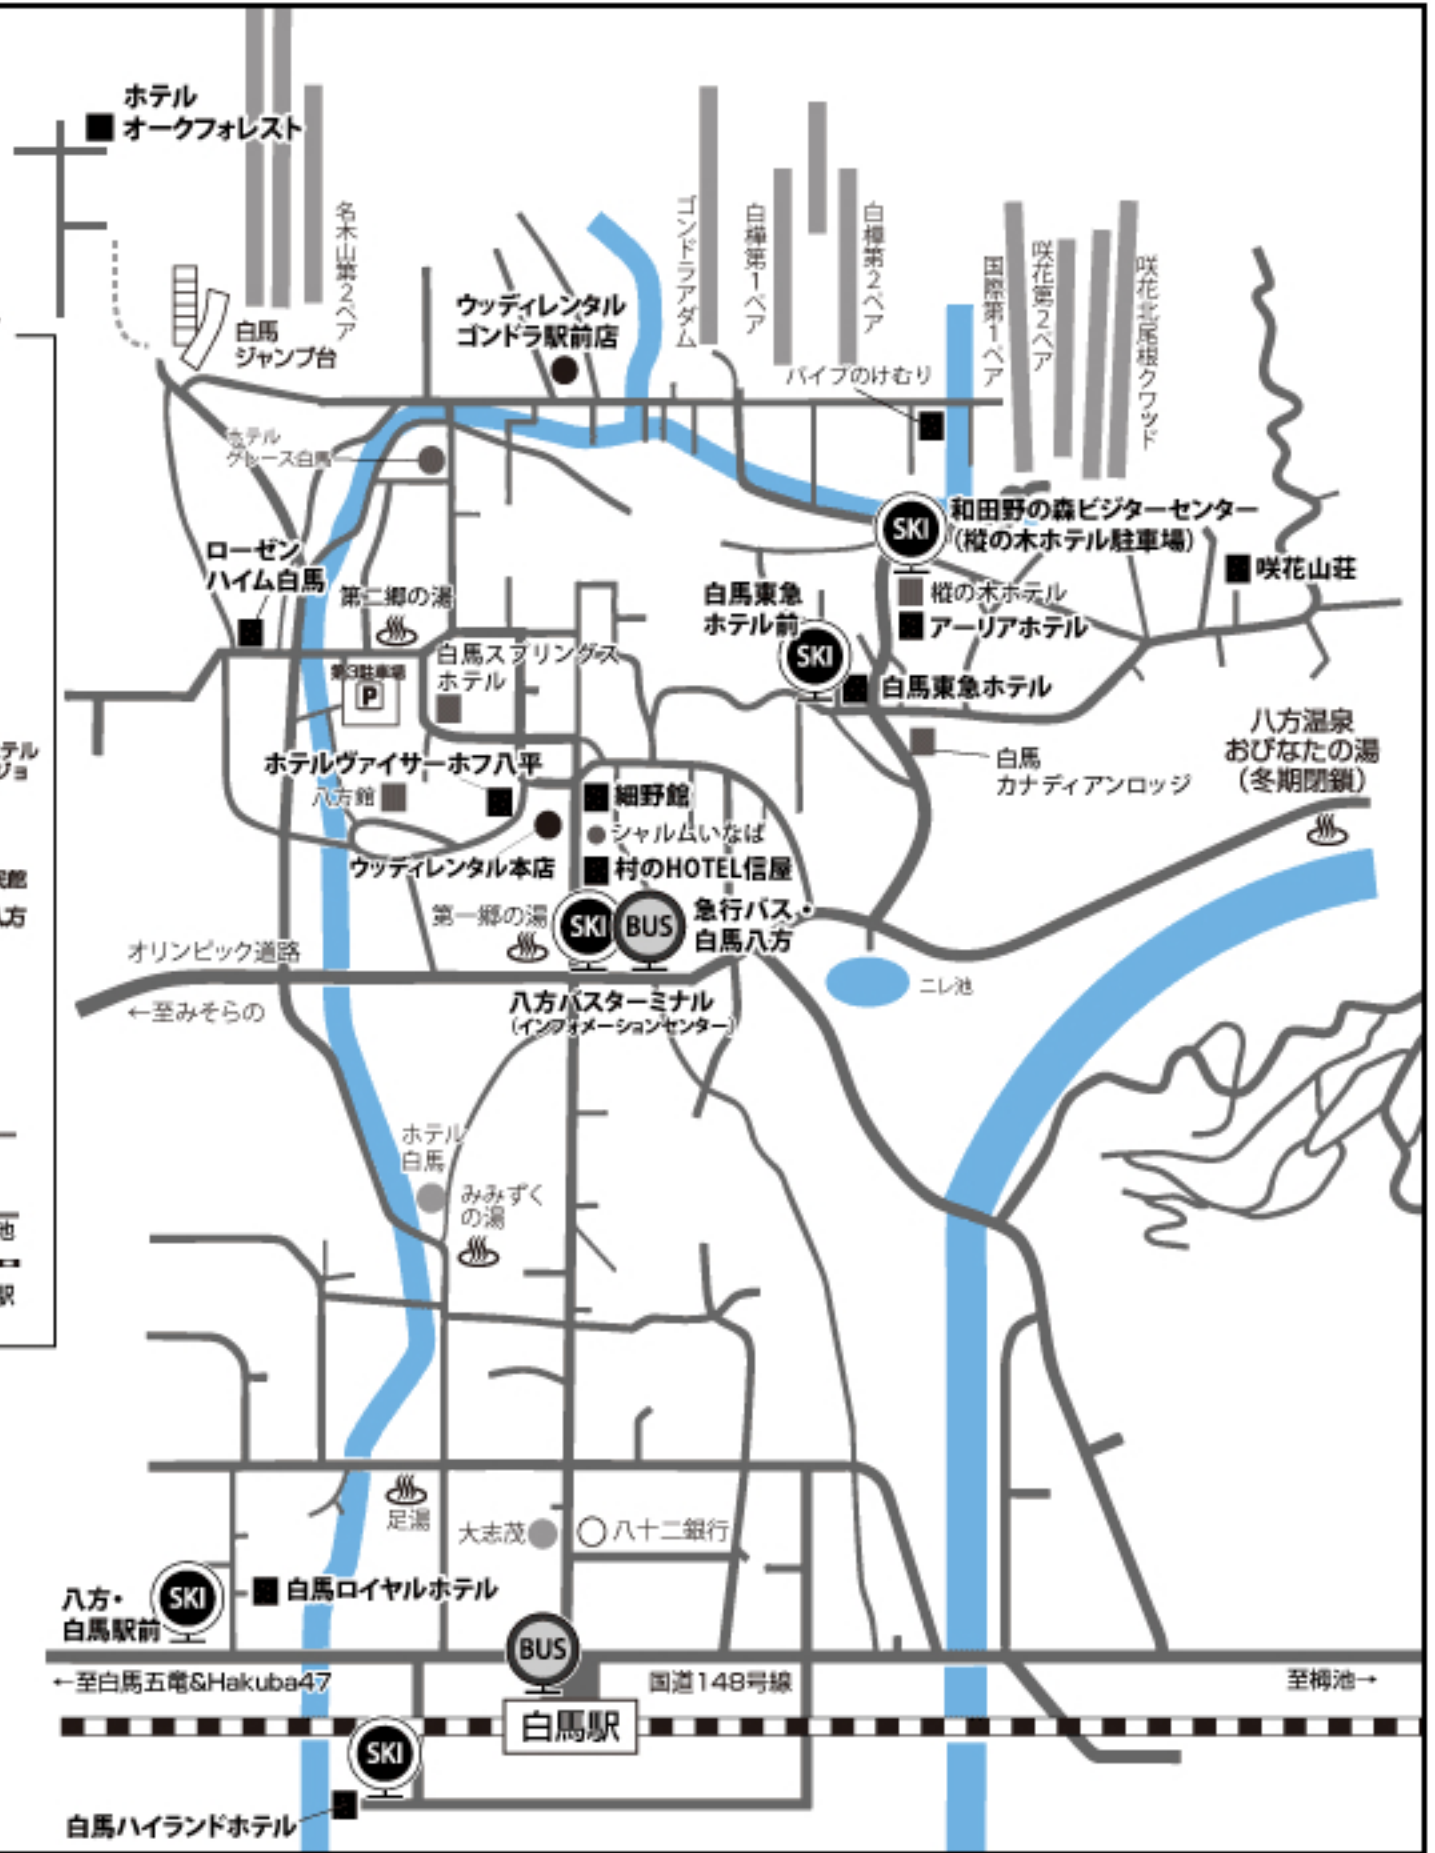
ホテル
オークフォレスト

名木山第2ペア

白馬
ジャンプ台

ウッディレンタル
ゴンドラ駅前店

ゴンドラアダム

白樺第1ペア

白樺第2ペア

国際第1ペア

咲花第2ペア

咲花北尾根クワッド

パイプのけむり

ホテル
グレース白馬

和田野の森ビジターセンター
（樅の木ホテル駐車場）

咲花山荘

ローゼン
ハイム白馬

第二郷の湯

白馬東急
ホテル前

樅の木ホテル

アーリアホテル

第3駐車場

白馬スプリングス
ホテル

白馬東急ホテル

八方温泉
おびなたの湯
（冬期閉鎖）

白馬
カナディアンロッジ

ホテルヴァイサーホフ八平

八方館

細野館

シャルムいなば

村のHOTEL信屋

ウッディレンタル本店

第一郷の湯

SKI

BUS

急行バス・
白馬八方

オリンピック道路

←至みそらの

八方バスターミナル
（インフォメーションセンター）

ニレ池

ホテル
白馬

みみずく
の湯

足湯

大志茂

八十二銀行

八方・
白馬駅前

白馬ロイヤルホテル

←至白馬五竜&Hakuba47

国道148号線

至梅池→

白馬駅

白馬ハイランドホテル

テル
ジョ

館
八方

池

駅